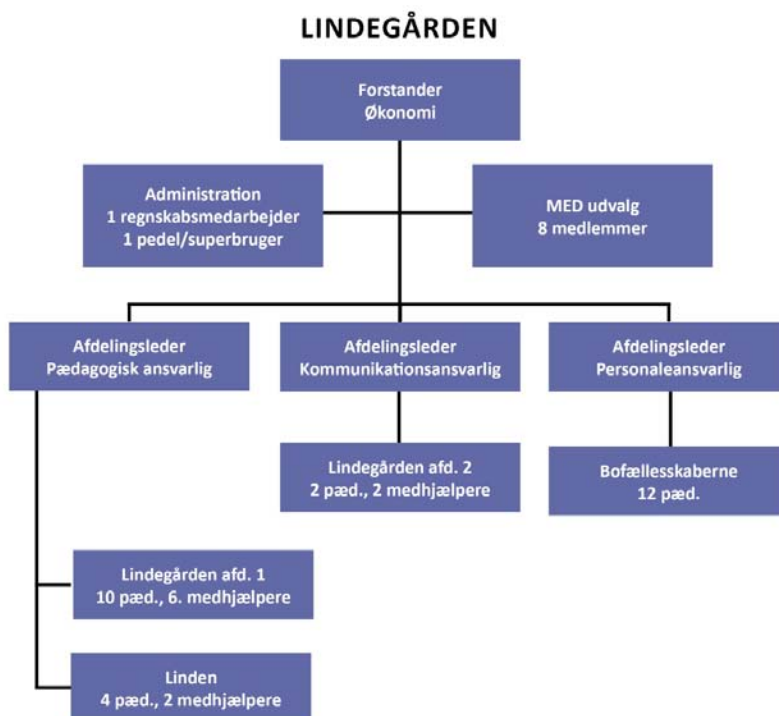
LINDEGÅRDEN

Forstander
Økonomi

Administration
1 regnskabsmedarbejder
1 pedel/superbruger

MED udvalg
8 medlemmer

Afdelingsleder
Pædagogisk ansvarlig

Afdelingsleder
Kommunikationsansvarlig

Afdelingsleder
Personaleansvarlig

Lindegården afd. 2
2 pæd., 2 medhjælpere

Bofællesskaberne
12 pæd.

Lindegården afd. 1
10 pæd., 6. medhjælpere

Linden
4 pæd., 2 medhjælpere